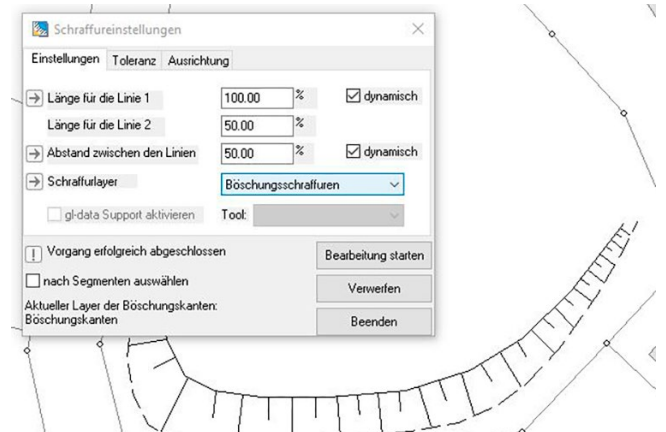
Schraffureinstellungen

Einstellungen | Toleranz | Ausrichtung

Länge für die Linie 1 | 100.00 | % | dynamisch

Länge für die Linie 2 | 50.00 | %

Abstand zwischen den Linien | 50.00 | % | dynamisch

Schraffurlayer | Böschungsschraffuren

gl-data Support aktivieren | Tool:

Vorgang erfolgreich abgeschlossen

Bearbeitung starten

nach Segmenten auswählen

Verwerfen

Aktueller Layer der Böschungskanten: Böschungskanten

Beenden